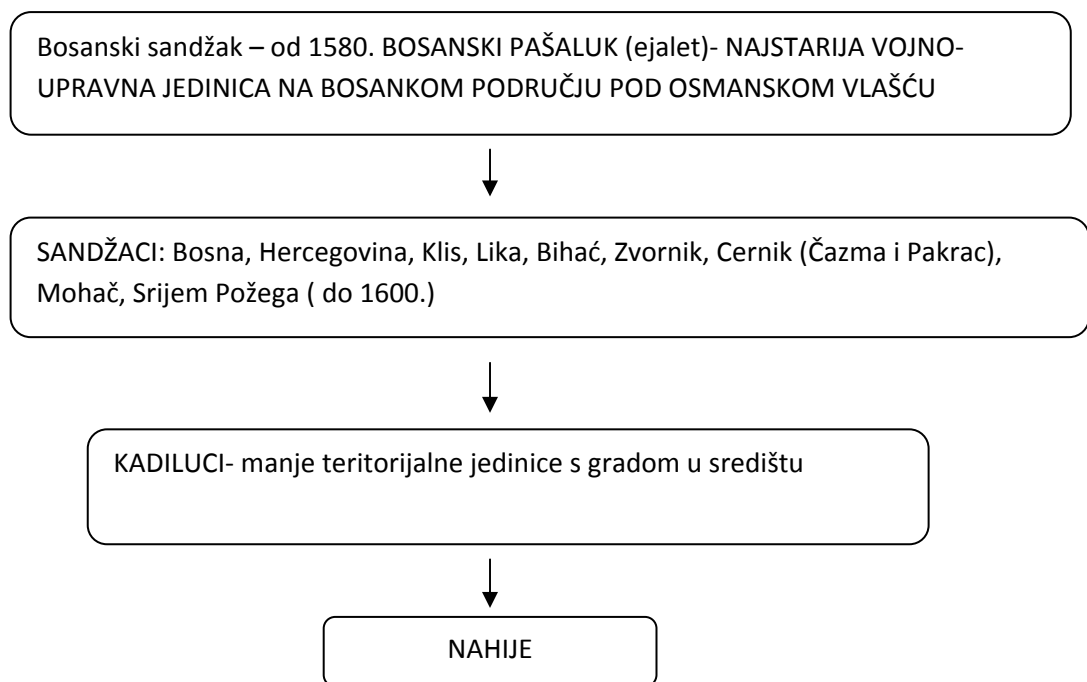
Bosanski sandžak – od 1580. BOSANSKI PAŠALUK (ejalet)- NAJSTARIJA VOJNO-UPRAVNA JEDINICA NA BOSANKOM PODRUČJU POD OSMANSKOM VLAŠĆU

SANDŽACI: Bosna, Hercegovina, Klis, Lika, Bihać, Zvornik, Cernik (Čazma i Pakrac), Mohač, Srijem Požega ( do 1600.)

KADILUCI- manje teritorijalne jedinice s gradom u središtu

NAHIJE